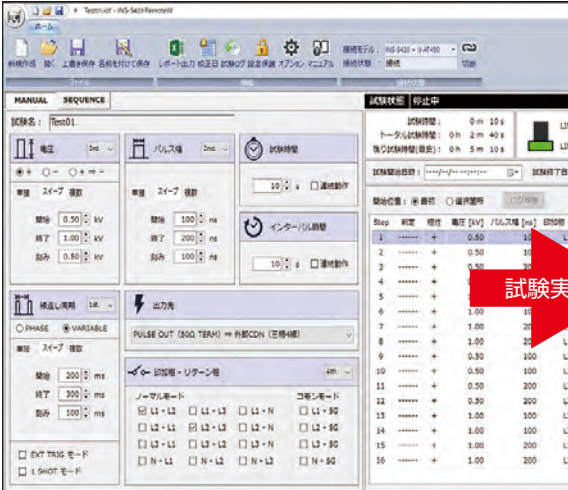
Test01.isf - INS-S420-RemoteW

ホーム

新規作成 開く 上書き保存 名前を付けて保存 レポート出力 校正日 試験ログ 設定保護 オプション マニュアル

ファイル

接続モデル : INS-S420 + U-AT450
接続状態 : 接続
切断

MANUAL SEQUENCE

試験名 : Test01

電圧 3rd
○+ ○- ○+ ⇒ -
単独 スイープ 複数
開始 0.50 kV
終了 1.00 kV
刻み 0.50 kV

パルス幅 2nd
単独 スイープ 複数
開始 100 ns
終了 200 ns
刻み 100 ns

試験時間
10 s □ 連続動作

インターバル時間
10 s □ 連続動作

繰返し周期 1st
○ PHASE ◉ VARIABLE
単独 スイープ 複数
開始 200 ms
終了 300 ms
刻み 100 ms

出力先
PULSE OUT (50Ω TERM) ⇒ 外部CDN (三相4線)

印加相 - リターン相 4th
ノーマルモード
☑ L1 - L2 □ L1 - L3 □ L1 - N
□ L2 - L1 ☑ L2 - L3 □ L2 - N
□ L3 - L1 □ L3 - L2 □ L3 - N
□ N - L1 □ N - L2 □ N - L3
コモンモード
□ L1 - SG
□ L2 - SG
□ L3 - SG
□ N - SG

□ EXT TRIG モード
□ 1 SHOT モード

試験状態 停止中

試験時間 : 0m 10s
トータル試験時間 : 0h 2m 40s
残り試験時間(推定) : 0h 5m 10s

試験開始日時 : ----/--/-- --:--:--
試験終了日

開始位置 : ◉ 最初 ○ 選択箇所 ログ保存

| Step | 判定 | 極性 | 電圧 [kV] | パルス幅 [ns] | 印加相 |
|---|---|---|---|---|---|
| 1 | ------ | + | 0.50 | 100 | |
| 2 | ------ | + | 0.50 | 100 | |
| 3 | ------ | + | 0.50 | | |
| 4 | ------ | + | 0.50 | | |
| 5 | ------ | + | 1.00 | | |
| 6 | ------ | + | 1.00 | 100 | |
| 7 | ------ | + | 1.00 | 200 | |
| 8 | ------ | + | 1.00 | 200 | |
| 9 | ------ | + | 0.50 | 100 | |
| 10 | ------ | + | 0.50 | 100 | |
| 11 | ------ | + | 0.50 | 200 | |
| 12 | ------ | + | 0.50 | 200 | |
| 13 | ------ | + | 1.00 | 100 | |
| 14 | ------ | + | 1.00 | 100 | |
| 15 | ------ | + | 1.00 | 200 | |
| 16 | ------ | + | 1.00 | 200 | |

試験実